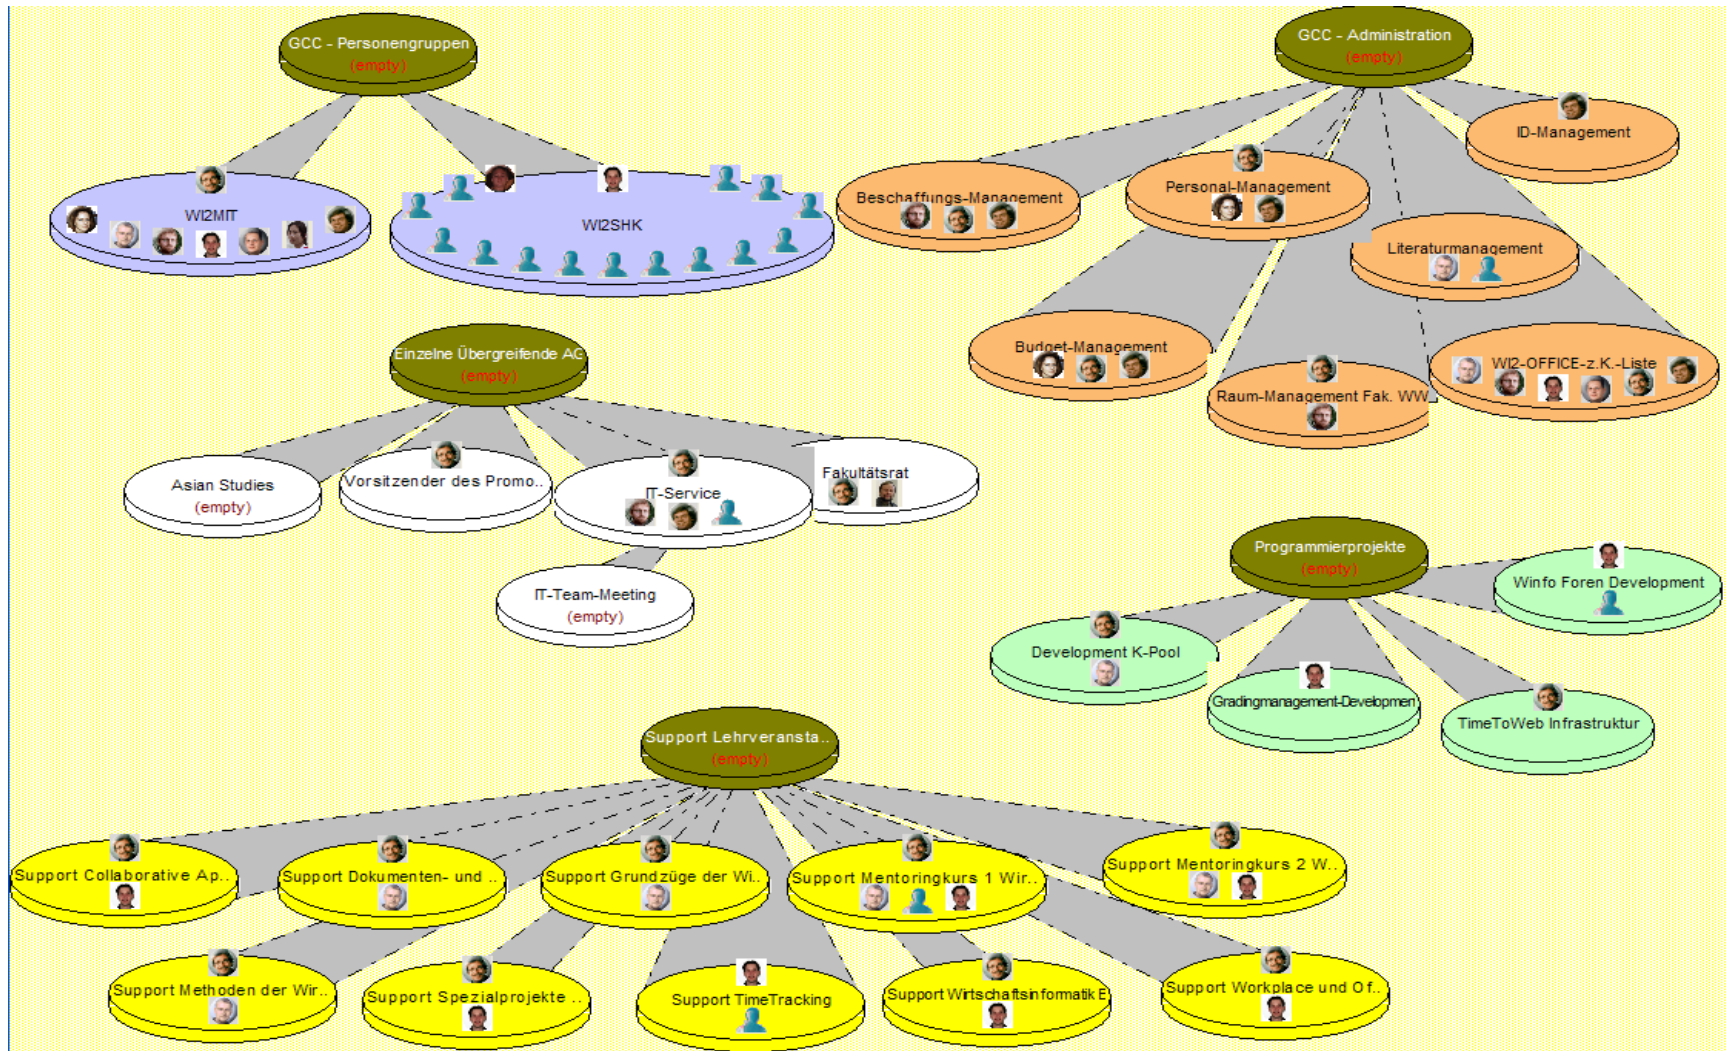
GCC - Personengruppen
(empty)

WI2MIT

WI2SHK

GCC - Administration
(empty)

ID-Management

Beschaffungs-Management

Personal-Management

Literaturmanagement

Budget-Management

Raum-Management Fak. WW

WI2-OFFICE-z.K.-Liste

Einzelne Übergreifende AG
(empty)

Asian Studies
(empty)

Vorsitzender des Promo..

IT-Service

Fakultätsrat

IT-Team-Meeting
(empty)

Programmierprojekte
(empty)

Winfo Foren Development

Development K-Pool

Gradingmanagement-Developmen

TimeToWeb Infrastruktur

Support Lehrveransta..
(empty)

Support Collaborative Ap..

Support Dokumenten- und ..

Support Grundzüge der Wi..

Support Mentoringkurs 1 Wir..

Support Mentoringkurs 2 W..

Support Methoden der Wir..

Support Spezialprojekte ..

Support TimeTracking

Support Wirtschaftsinformatik E

Support Workplace und Of..